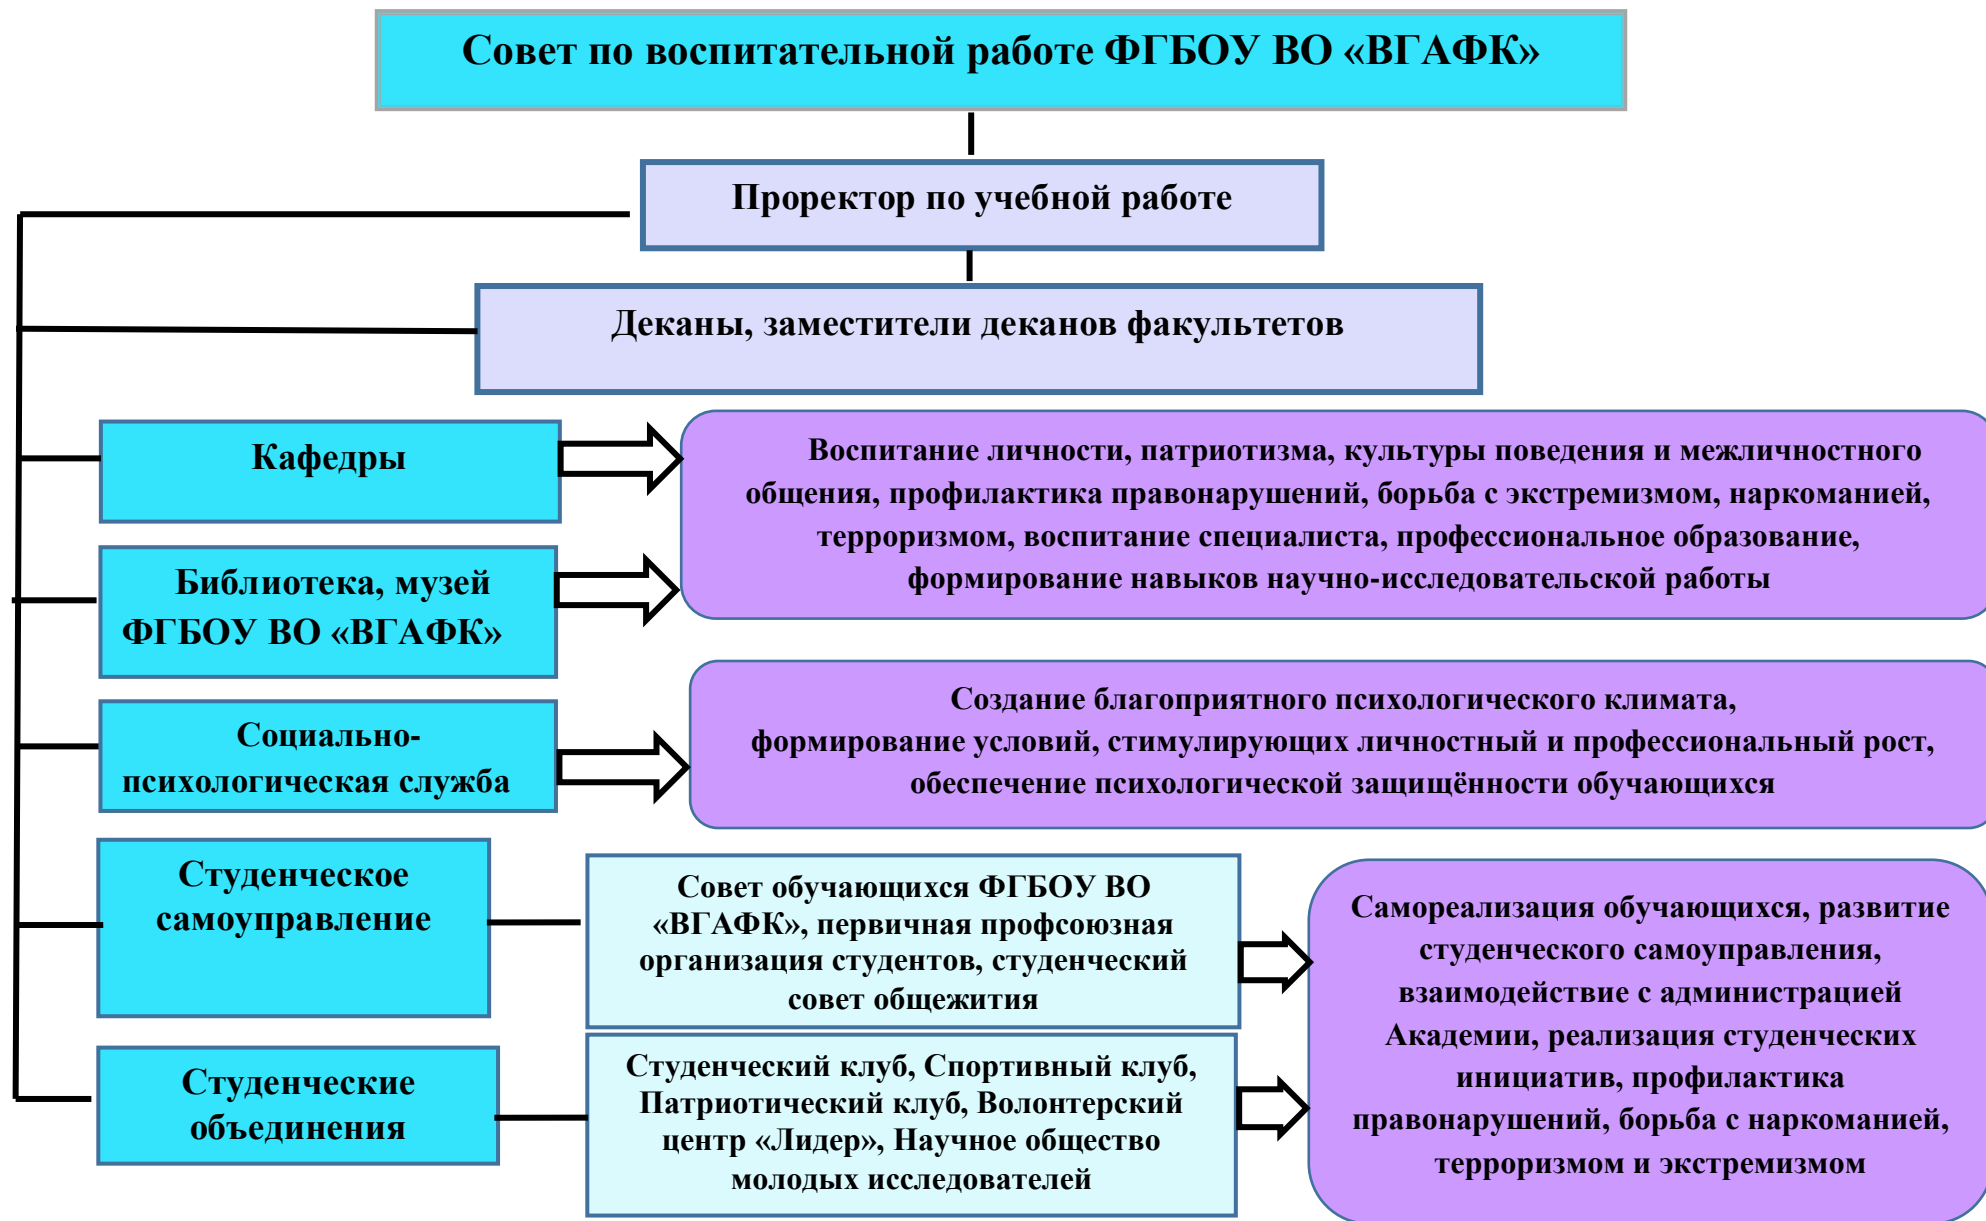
Совет по воспитательной работе ФГБОУ ВО «ВГАФК»

Проректор по учебной работе

Деканы, заместители деканов факультетов

Кафедры

Библиотека, музей ФГБОУ ВО «ВГАФК»

Воспитание личности, патриотизма, культуры поведения и межличностного общения, профилактика правонарушений, борьба с экстремизмом, наркоманией, терроризмом, воспитание специалиста, профессиональное образование, формирование навыков научно-исследовательской работы

Социально-психологическая служба

Создание благоприятного психологического климата, формирование условий, стимулирующих личностный и профессиональный рост, обеспечение психологической защищённости обучающихся

Студенческое самоуправление

Совет обучающихся ФГБОУ ВО «ВГАФК», первичная профсоюзная организация студентов, студенческий совет общежития

Студенческие объединения

Студенческий клуб, Спортивный клуб, Патриотический клуб, Волонтерский центр «Лидер», Научное общество молодых исследователей

Самореализация обучающихся, развитие студенческого самоуправления, взаимодействие с администрацией Академии, реализация студенческих инициатив, профилактика правонарушений, борьба с наркоманией, терроризмом и экстремизмом